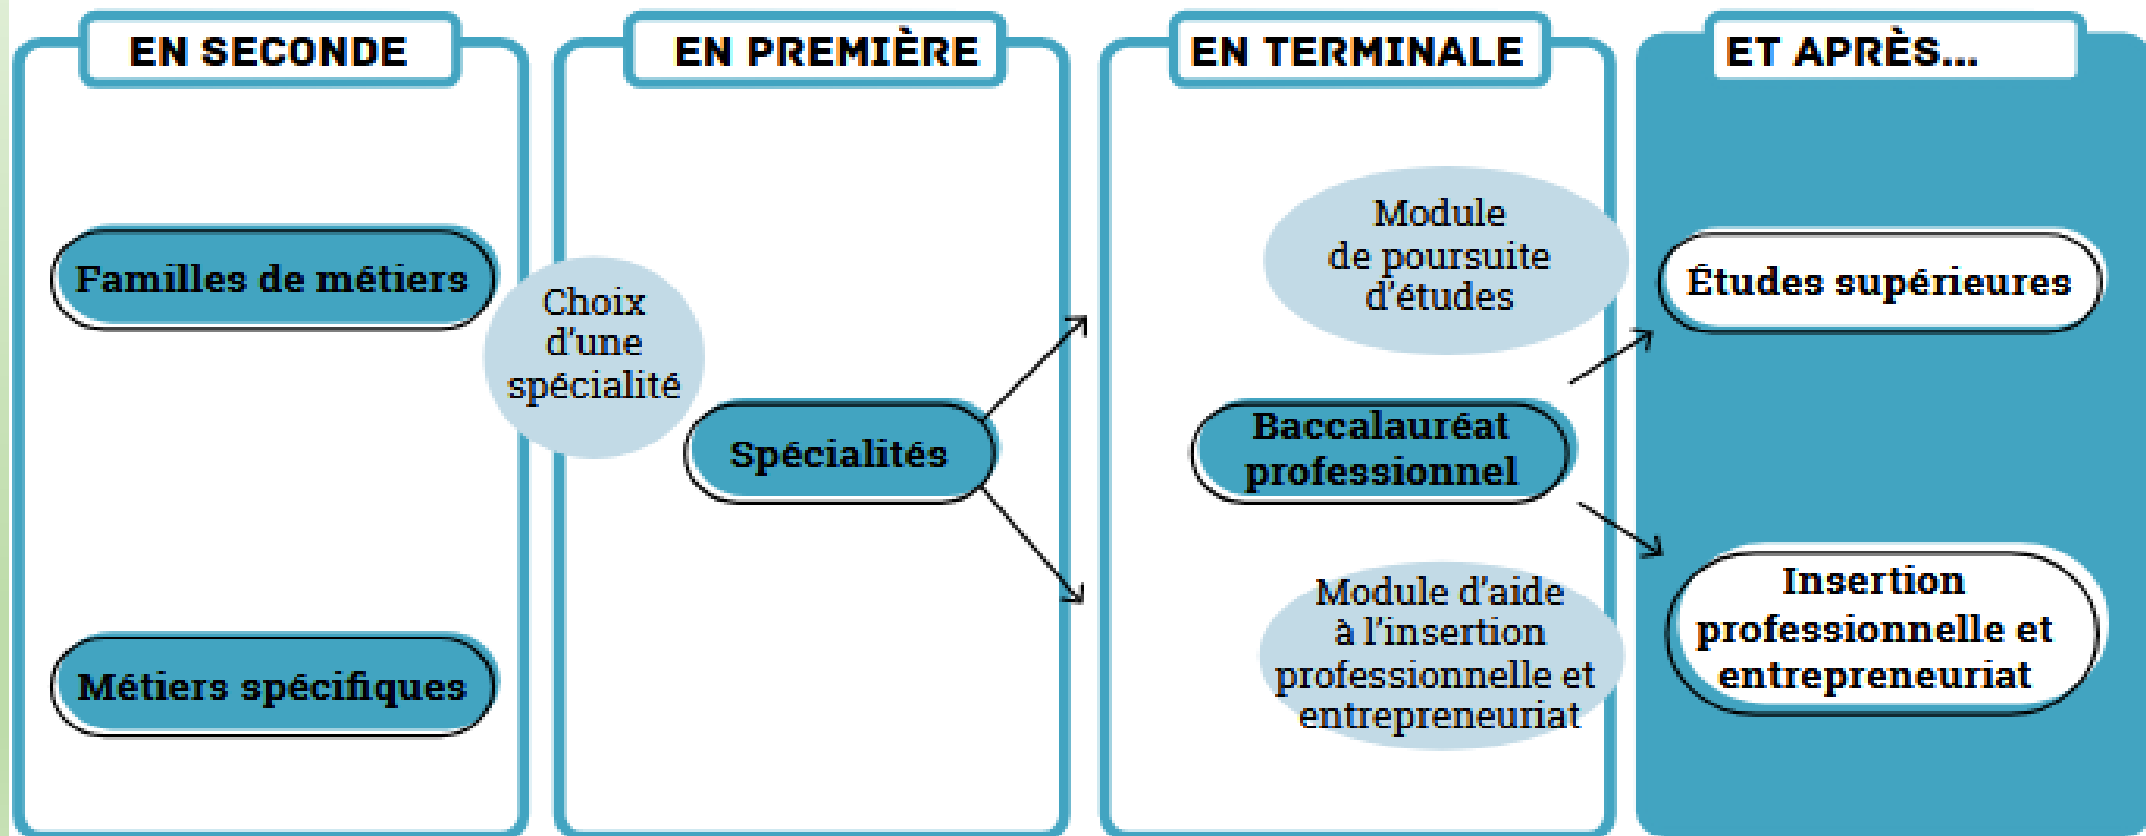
EN SECONDE

Familles de métiers

Métiers spécifiques

Choix d'une spécialité

EN PREMIÈRE

Spécialités

EN TERMINALE

Module de poursuite d'études

Baccalauréat professionnel

Module d'aide à l'insertion professionnelle et entrepreneuriat

ET APRÈS...

Études supérieures

Insertion professionnelle et entrepreneuriat